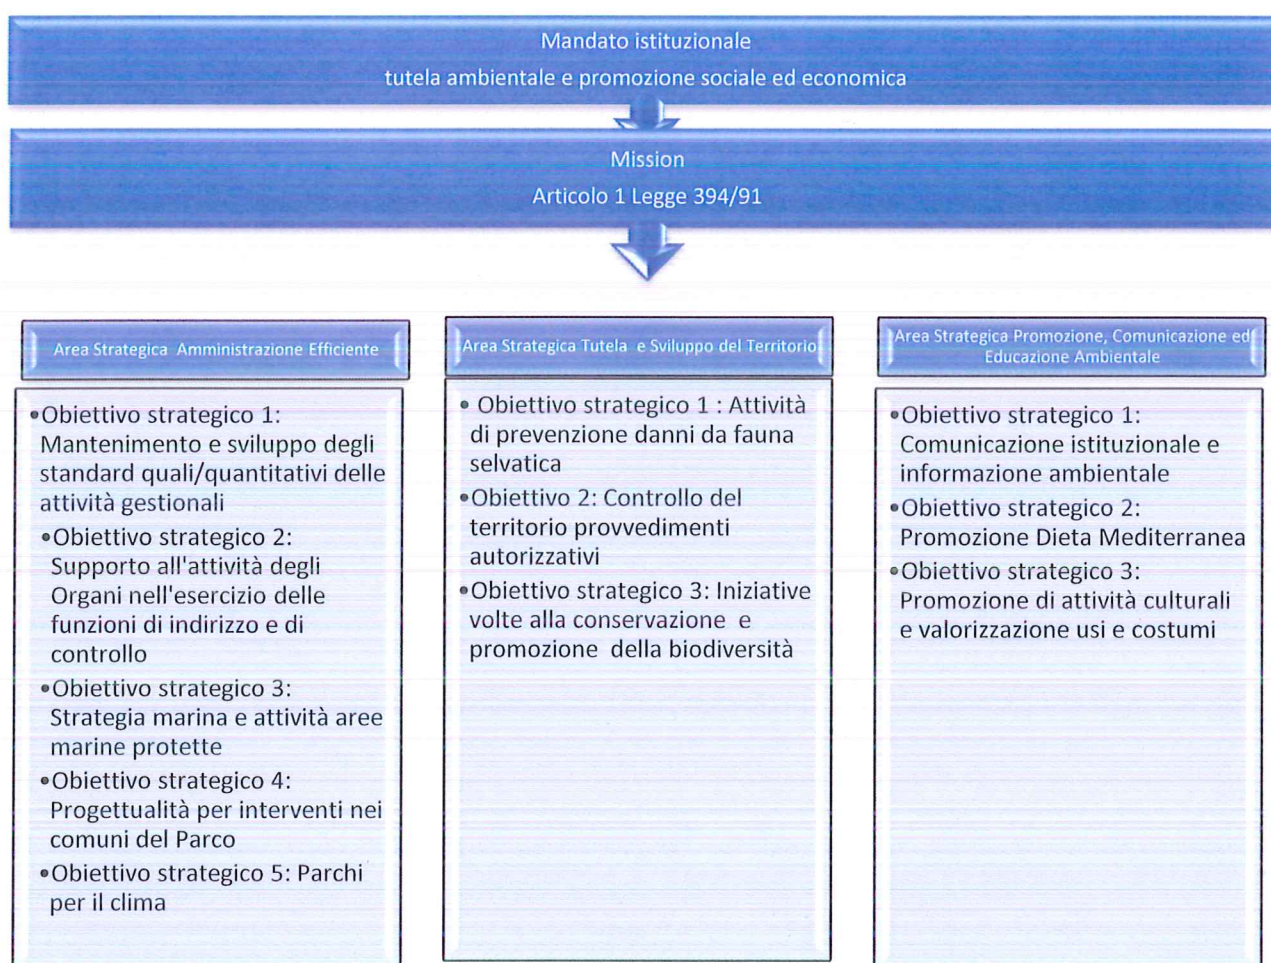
Mandato istituzionale
tutela ambientale e promozione sociale ed economica

Mission
Articolo 1 Legge 394/91

Area Strategica Amministrazione Efficiente

• Obiettivo strategico 1: Mantenimento e sviluppo degli standard quali/quantitativi delle attività gestionali
• Obiettivo strategico 2: Supporto all'attività degli Organi nell'esercizio delle funzioni di indirizzo e di controllo
• Obiettivo strategico 3: Strategia marina e attività aree marine protette
• Obiettivo strategico 4: Progettualità per interventi nei comuni del Parco
• Obiettivo strategico 5: Parchi per il clima

Area Strategica Tutela e Sviluppo del Territorio

• Obiettivo strategico 1 : Attività di prevenzione danni da fauna selvatica
• Obiettivo 2: Controllo del territorio provvedimenti autorizzativi
• Obiettivo strategico 3: Iniziative volte alla conservazione e promozione della biodiversità

Area Strategica Promozione, Comunicazione ed Educazione Ambientale

• Obiettivo strategico 1: Comunicazione istituzionale e informazione ambientale
• Obiettivo strategico 2: Promozione Dieta Mediterranea
• Obiettivo strategico 3: Promozione di attività culturali e valorizzazione usi e costumi